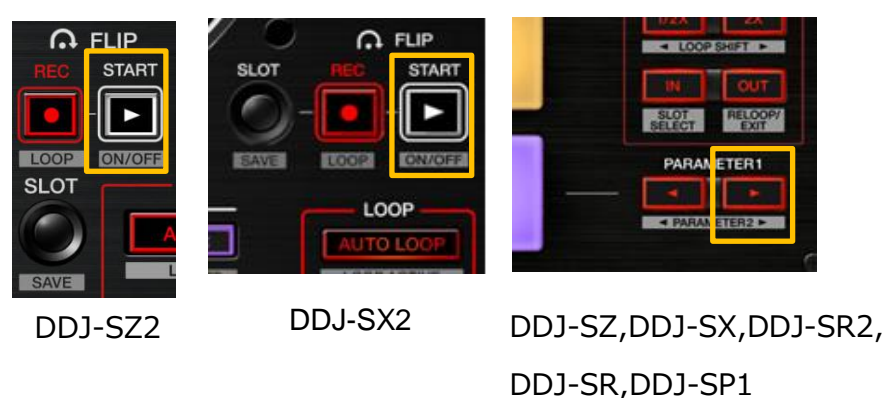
FLIP
REC
START
LOOP
ON/OFF
SLOT
SAVE

FLIP
SLOT
REC
START
SAVE
LOOP
ON/OFF
LOOP
AUTO LOOP

1/2X
2X
◄ LOOP SHIFT ►
IN
OUT
SLOT SELECT
RELOOP/ EXIT
PARAMETER1
◄
►
◄ PARAMETER2 ►

DDJ-SZ2

DDJ-SX2

DDJ-SZ,DDJ-SX,DDJ-SR2,
DDJ-SR,DDJ-SP1